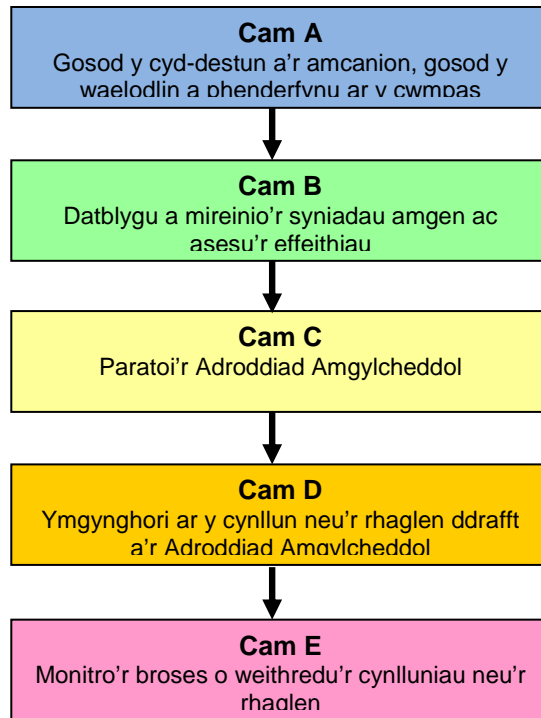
Cam A
Gosod y cyd-destun a'r amcanion, gosod y waelodlin a phenderfynu ar y cwmpas

Cam B
Datblygu a mireinio'r syniadau amgen ac asesu'r effeithiau

Cam C
Paratoi'r Adroddiad Amgylcheddol

Cam D
Ymgynghori ar y cynllun neu'r rhaglen ddrafft a'r Adroddiad Amgylcheddol

Cam E
Monitro'r broses o weithredu'r cynlluniau neu'r rhaglen